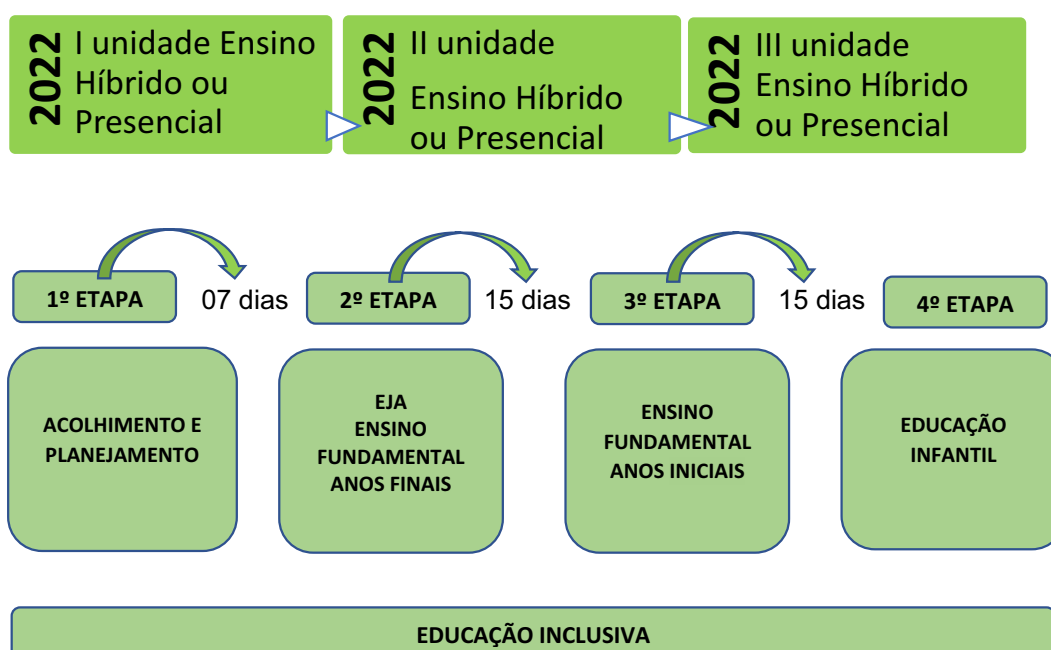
2022 I unidade Ensino Híbrido ou Presencial

2022 II unidade Ensino Híbrido ou Presencial

2022 III unidade Ensino Híbrido ou Presencial

1º ETAPA

07 dias

2º ETAPA

15 dias

3º ETAPA

15 dias

4º ETAPA

ACOLHIMENTO E PLANEJAMENTO

EJA ENSINO FUNDAMENTAL ANOS FINAIS

ENSINO FUNDAMENTAL ANOS INICIAIS

EDUCAÇÃO INFANTIL

EDUCAÇÃO INCLUSIVA